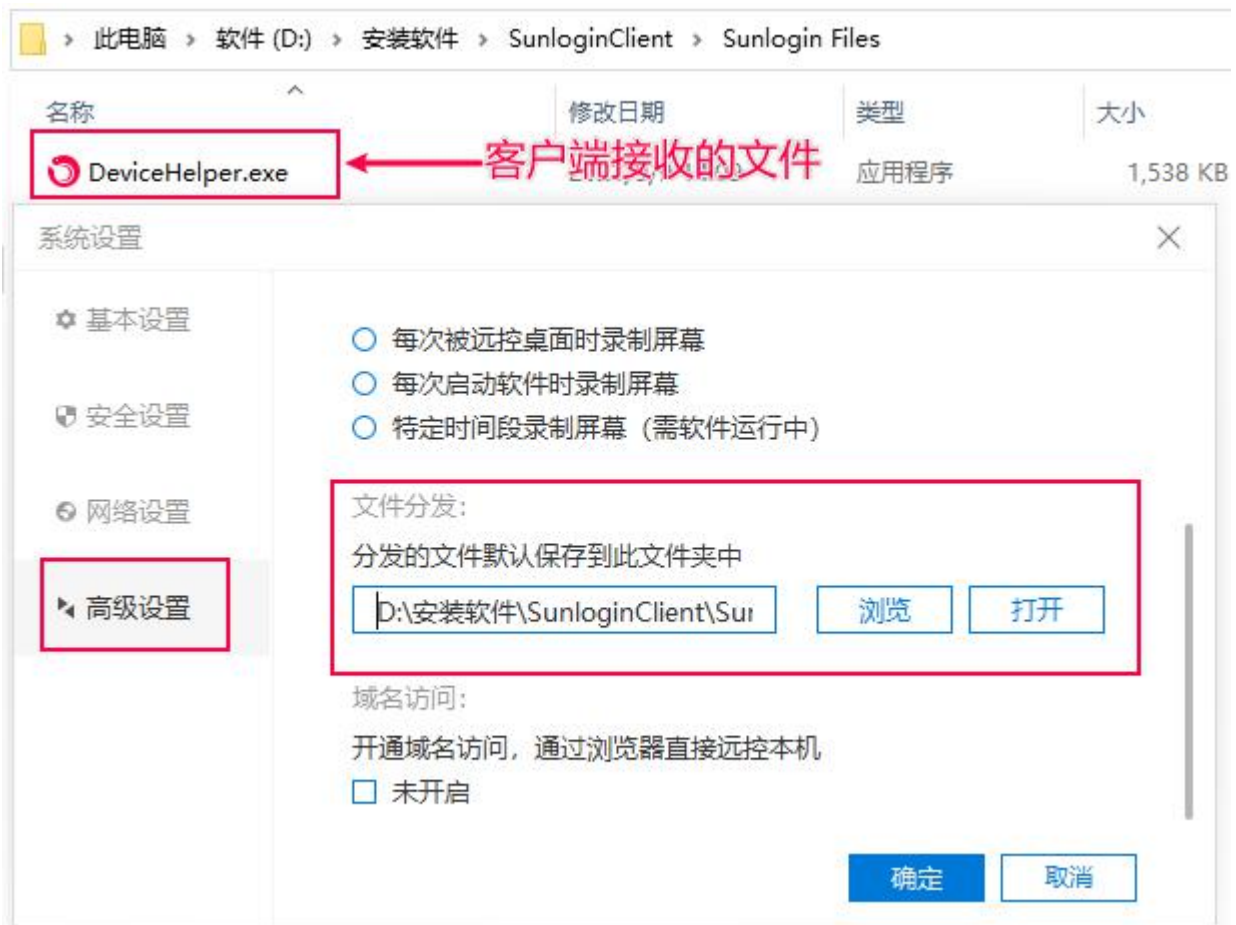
此电脑 › 软件 (D:) › 安装软件 › SunloginClient › Sunlogin Files

| 名称 | 修改日期 | 类型 | 大小 |
|---|---|---|---|
| DeviceHelper.exe | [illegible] | 应用程序 | 1,538 KB |

客户端接收的文件

系统设置

基本设置

安全设置

网络设置

高级设置

○ 每次被远控桌面时录制屏幕
○ 每次启动软件时录制屏幕
○ 特定时间段录制屏幕（需软件运行中）

文件分发:

分发的文件默认保存到此文件夹中

D:\安装软件\SunloginClient\Sur

浏览

打开

域名访问:

开通域名访问，通过浏览器直接远控本机

☐ 未开启

确定

取消